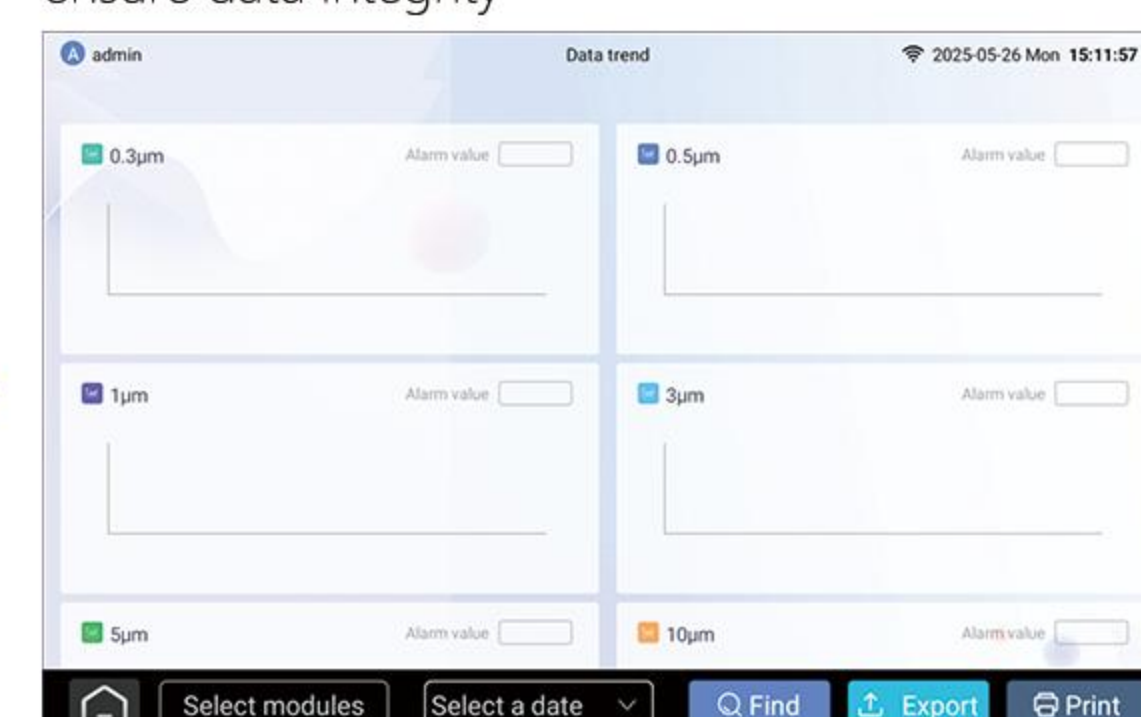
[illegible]

A admin

Data trend

2025-05-26 Mon 15:11:57

0.3μm

Alarm value

0.5μm

Alarm value

1μm

Alarm value

3μm

Alarm value

5μm

Alarm value

10μm

Alarm value

Select modules

Select a date

Find

Export

Print